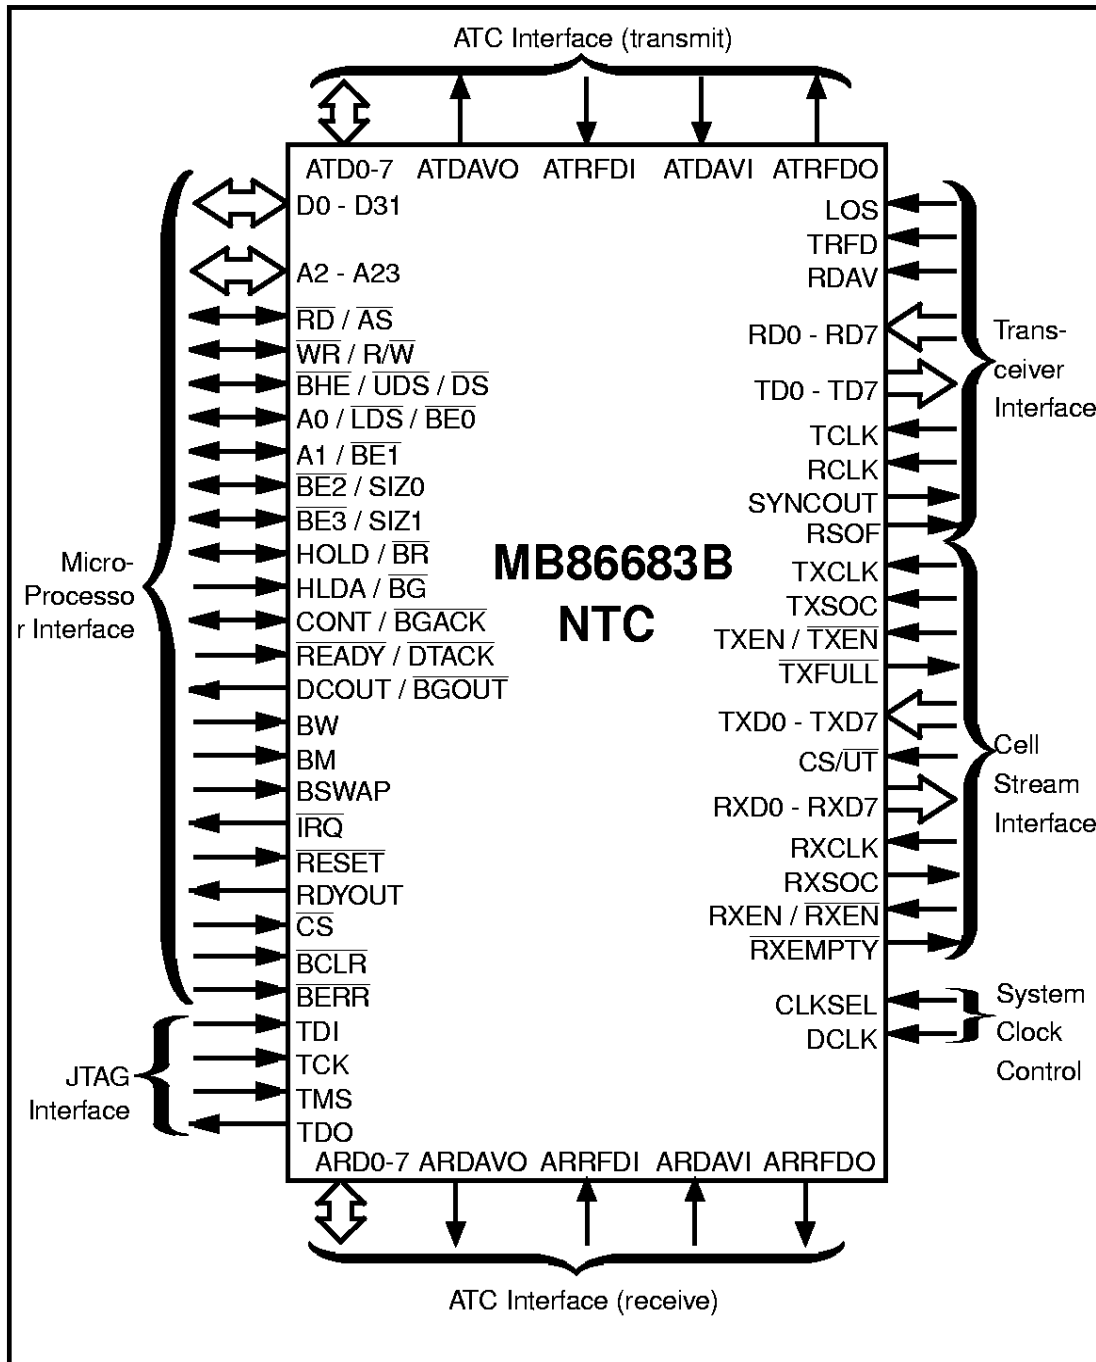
ATC Interface (transmit)

ATD0-7 ATDAVO ATRFDI ATDAVI ATRFDO

D0 - D31
A2 - A23
$\overline{RD}$ / $\overline{AS}$
$\overline{WR}$ / R/$\overline{W}$
$\overline{BHE}$ / $\overline{UDS}$ / $\overline{DS}$
A0 / $\overline{LDS}$ / $\overline{BE0}$
A1 / $\overline{BE1}$
$\overline{BE2}$ / SIZ0
$\overline{BE3}$ / SIZ1
HOLD / $\overline{BR}$
HLDA / $\overline{BG}$
CONT / $\overline{BGACK}$
$\overline{READY}$ / $\overline{DTACK}$
DCOUT / $\overline{BGOUT}$
BW
BM
BSWAP
$\overline{IRQ}$
$\overline{RESET}$
RDYOUT
$\overline{CS}$
$\overline{BCLR}$
$\overline{BERR}$
TDI
TCK
TMS
TDO

Micro-Processo r Interface

JTAG Interface

MB86683B
NTC

LOS
TRFD
RDAV
RD0 - RD7
TD0 - TD7
TCLK
RCLK
SYNCOUT
RSOF
TXCLK
TXSOC
TXEN / $\overline{TXEN}$
$\overline{TXFULL}$
TXD0 - TXD7
CS/$\overline{UT}$
RXD0 - RXD7
RXCLK
RXSOC
RXEN / $\overline{RXEN}$
$\overline{RXEMPTY}$
CLKSEL
DCLK

Trans-ceiver Interface

Cell Stream Interface

System Clock Control

ARD0-7 ARDAVO ARRFDI ARDAVI ARRFDO

ATC Interface (receive)